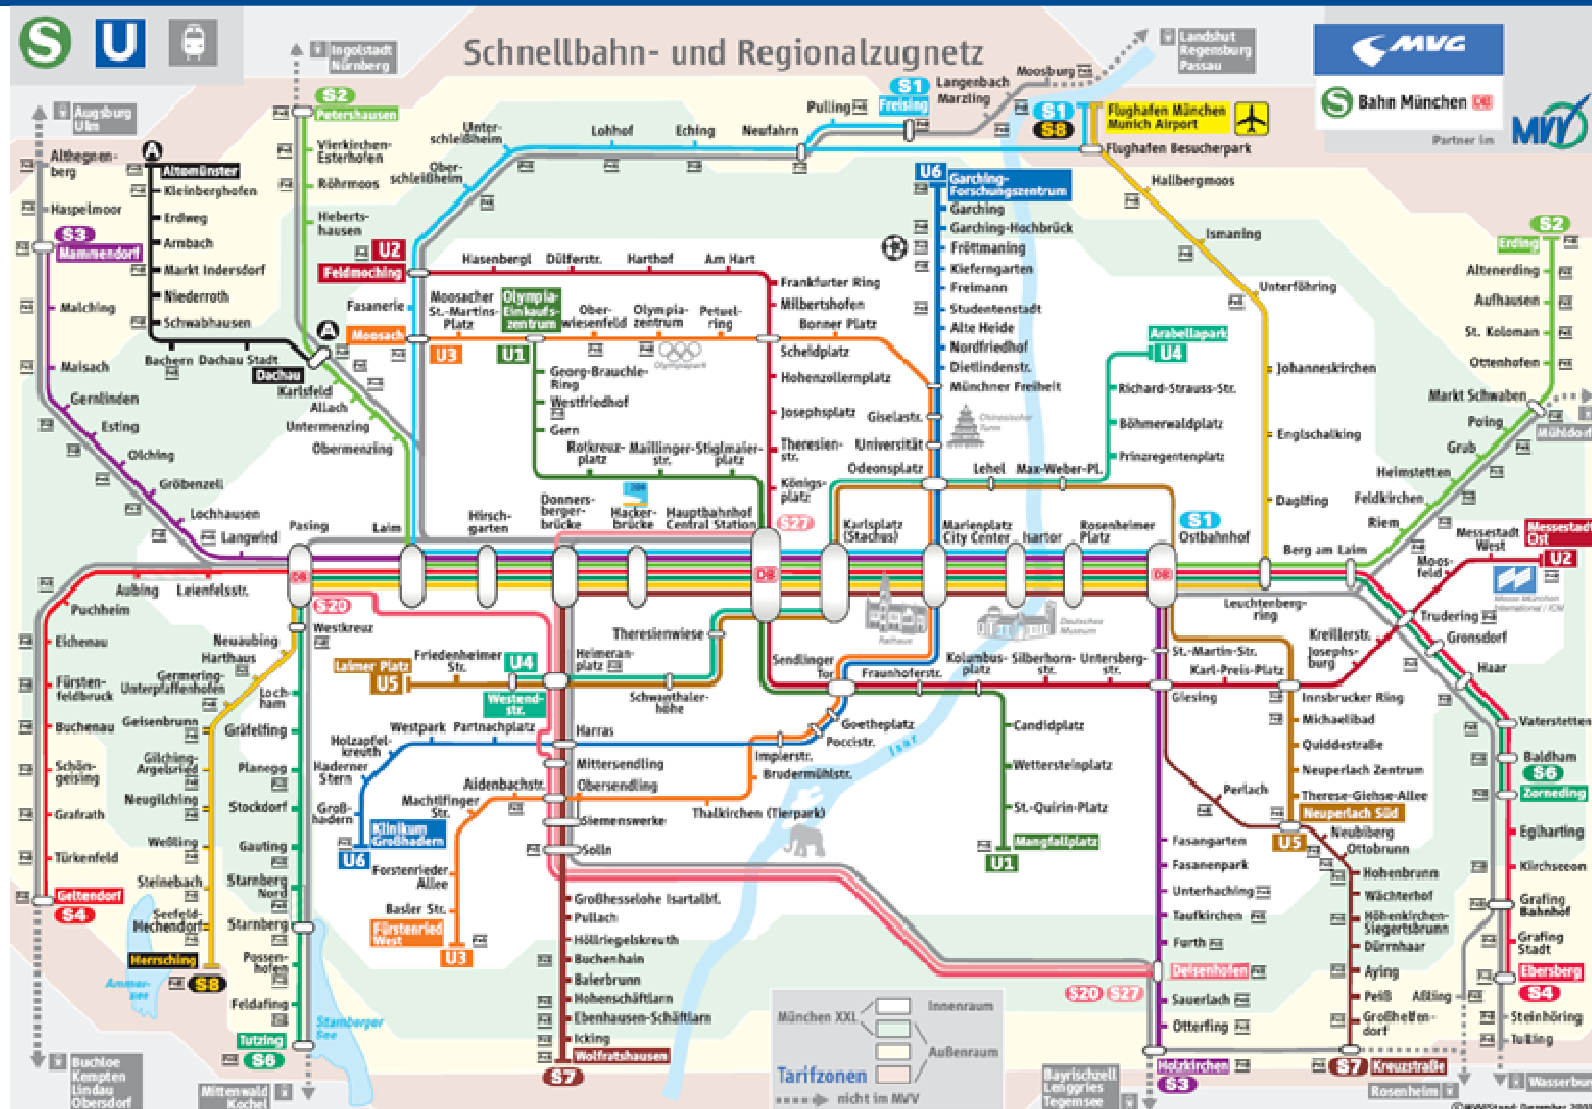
S U

Schnellbahn- und Regionalzugnetz

MVG
S Bahn München DB
Partner im MVV

Ingolstadt Nürnberg
Landshut Regensburg Passau
Augsburg Ulm

S2 Petershausen
Vierkirchen-Esterhofen
Röhrmoos
Hebertshausen
S1 Freising
Langenbach
Marzling
Moosburg
Pulling
S1 S8 Flughafen München Munich Airport
Flughafen Besucherpark
Hallbergmoos
Ismaning
Unterföhring
Johanneskirchen
Englschalking
Daglfing
S1 Ostbahnhof

Unterschleißheim
Oberschleißheim
Lohhof
Eching
Neufahrn

Altomünster
Kleinberghofen
Erdweg
Arnbach
Markt Indersdorf
Niederroth
Schwabhausen
Bachern Dachau Stadt
Dachau
Karlsfeld
Allach
Untermenzing
Obermenzing

Althegnenberg
Haspelmoor
S3 Mammendorf
Malching
Maisach
Gernlinden
Esting
Olching
Gröbenzell
Lochhausen
Langwied
Pasing
Laim

U2 Feldmoching
Fasanerie
Moosach
U3
U1
Hasenbergl
Dülferstr.
Harthof
Am Hart
Frankfurter Ring
Milbertshofen
Bonner Platz
Scheidplatz
Hohenzollernplatz
Josephsplatz
Theresienstr.
Königsplatz
Moosacher St.-Martins-Platz
Olympia-Einkaufszentrum
Oberwiesenfeld
Olympiazentrum
Petuelring
Georg-Brauchle-Ring
Westfriedhof
Gern
Rotkreuzplatz
Maillingerstr.
Stiglmaierplatz

U6 Garching-Forschungszentrum
Garching
Garching-Hochbrück
Fröttmaning
Kieferngarten
Freimann
Studentenstadt
Alte Heide
Nordfriedhof
Dietlindenstr.
Münchner Freiheit
Giselastr.
Universität
Odeonsplatz
Lehel
Max-Weber-Pl.
Arabellapark
U4
Richard-Strauss-Str.
Böhmerwaldplatz
Prinzregentenplatz
Chinesischer Turm

Hirschgarten
Donnersbergerbrücke
Hackerbrücke
Hauptbahnhof Central Station
S27
Karlsplatz (Stachus)
Marienplatz City Center
Isartor
Rosenheimer Platz

S2 Erding
Altenerding
Aufhausen
St. Koloman
Ottenhofen
Markt Schwaben
Poing
Grub
Heimstetten
Feldkirchen
Riem
Messestadt West
Messestadt Ost
U2
Berg am Laim
Mühldorf
Moosfeld
Trudering
Gronsdorf
Haar
Leuchtenbergring
Kreillerstr.
Josephsburg
St.-Martin-Str.
Karl-Preis-Platz
Innsbrucker Ring
Michaelibad
Quiddestraße
Neuperlach Zentrum
Therese-Giehse-Allee
Neuperlach Süd
U5
Neubiberg
Ottobrunn
Hohenbrunn
Wächterhof
Höhenkirchen-Siegertsbrunn
Dürrnhaar
Aying
Peiß
Aßling
Grafing Bahnhof
Grafing Stadt
Ebersberg
S4
Kirchseeon
Eglharting
Zorneding
S6
Baldham
Vaterstetten
Steinhöring
Tulling
Wasserburg
Rosenheim
Kreuzstraße
S7

Aubing
Leienfelsstr.
Puchheim
Eichenau
Fürstenfeldbruck
Buchenau
Schöngeising
Grafrath
Türkenfeld
Geltendorf
S4
Westkreuz
S20
Neuaubing
Harthaus
Germering-Unterpfaffenhofen
Geisenbrunn
Gilching-Argelsried
Neugilching
Weßling
Steinebach
Seefeld-Hechendorf
Herrsching
S8
Ammersee
Lochham
Gräfelfing
Planegg
Stockdorf
Gauting
Starnberg Nord
Starnberg
Possenhofen
Feldafing
Tutzing
S6
Starnberger See
Mittenwald Kochel
Buchloe Kempten Lindau Oberstdorf

Laimer Platz
U5
Friedenheimer Str.
U4
Westendstr.
Theresienwiese
Heimeranplatz
Schwanthalerhöhe
Sendlinger Tor
Fraunhoferstr.
Kolumbusplatz
Silberhornstr.
Untersbergstr.
Giesing
Westpark
Partnachplatz
Harras
Holzapfelkreuth
Haderner Stern
Großhadern
Klinikum Großhadern
U6
Mittersendling
Obersendling
Aidenbachstr.
Machtlfinger Str.
Forstenrieder Allee
Basler Str.
Fürstenried West
U3
Siemenswerke
Solln
Goetheplatz
Poccistr.
Implerstr.
Brudermühlstr.
Thalkirchen (Tierpark)
Candidplatz
Wettersteinplatz
St.-Quirin-Platz
Mangfallplatz
U1
Isar
Perlach
Fasangarten
Fasanenpark
Unterhaching
Taufkirchen
Furth
Deisenhofen
Sauerlach
Otterfing
Holzkirchen
S3
Bayrischzell Lenggries Tegernsee
S20 S27
Großhesselohe Isartalbf.
Pullach
Höllriegelskreuth
Buchenhain
Baierbrunn
Hohenschäftlarn
Ebenhausen-Schäftlarn
Icking
Wolfratshausen
S7
Rathaus
Deutsches Museum

München XXL
Innenraum
Außenraum
Tarifzonen
nicht im MVV